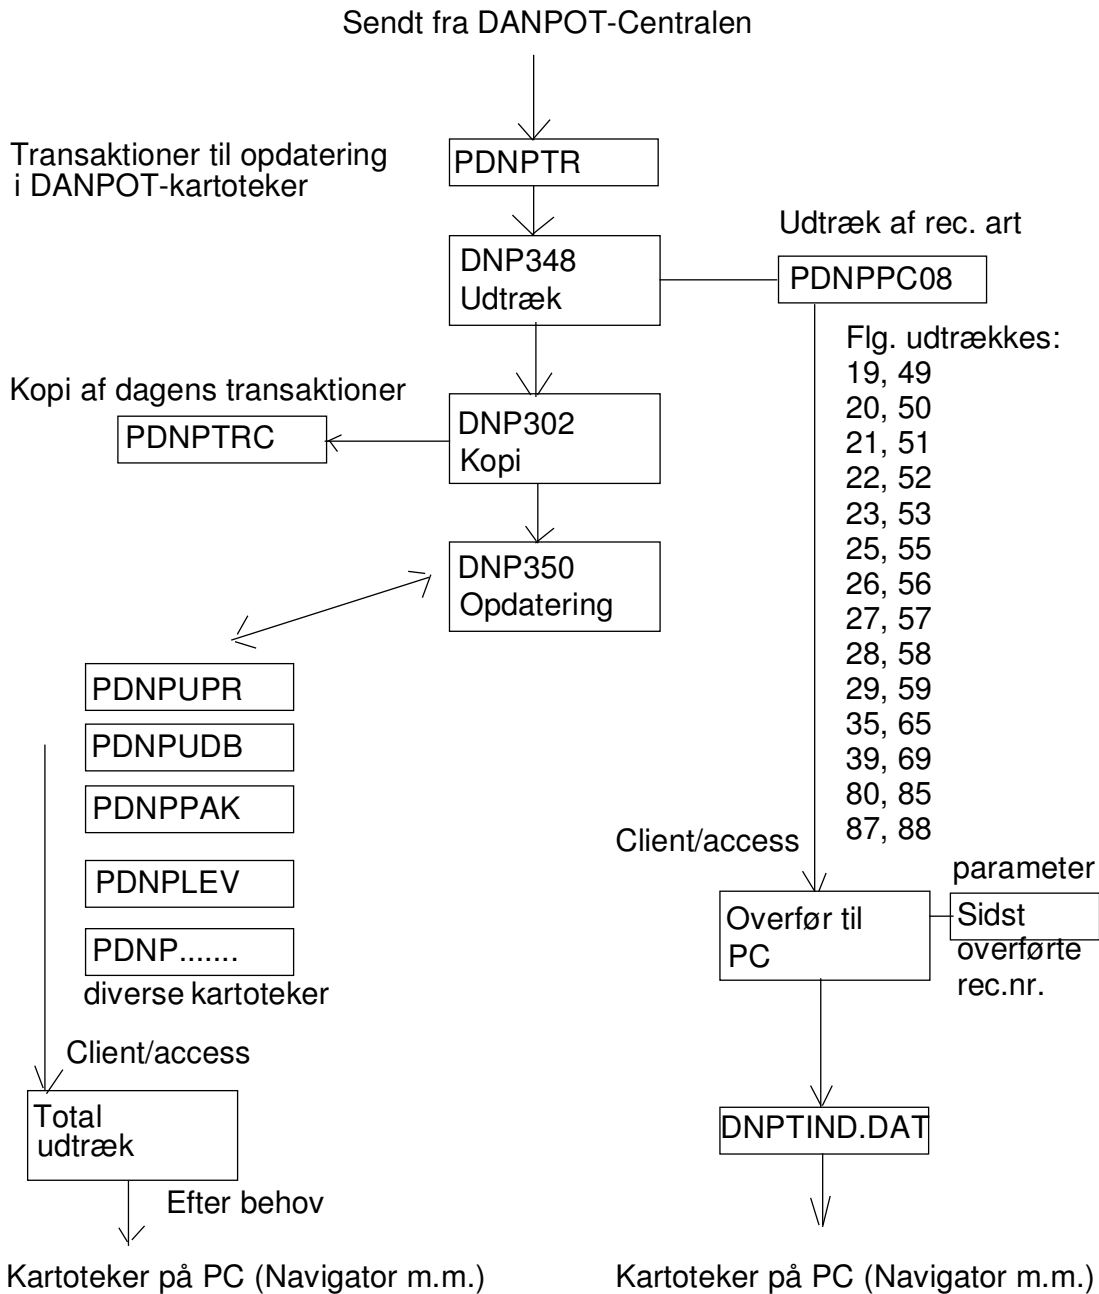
Sendt fra DANPOT-Centralen

Transaktioner til opdatering i DANPOT-kartoteker

PDNPTR

Udtræk af rec. art

DNP348
Udtræk

PDNPPC08

Flg. udtrækkes:
19, 49
20, 50
21, 51
22, 52
23, 53
25, 55
26, 56
27, 57
28, 58
29, 59
35, 65
39, 69
80, 85
87, 88

Kopi af dagens transaktioner

PDNPTRC

DNP302
Kopi

DNP350
Opdatering

PDNPUPR

PDNPUDB

PDNPPAK

PDNPLEV

PDNP.......

diverse kartoteker

Client/access

parameter

Overfør til PC

Sidst overførte rec.nr.

Client/access

Total udtræk

DNPTIND.DAT

Efter behov

Kartoteker på PC (Navigator m.m.)

Kartoteker på PC (Navigator m.m.)